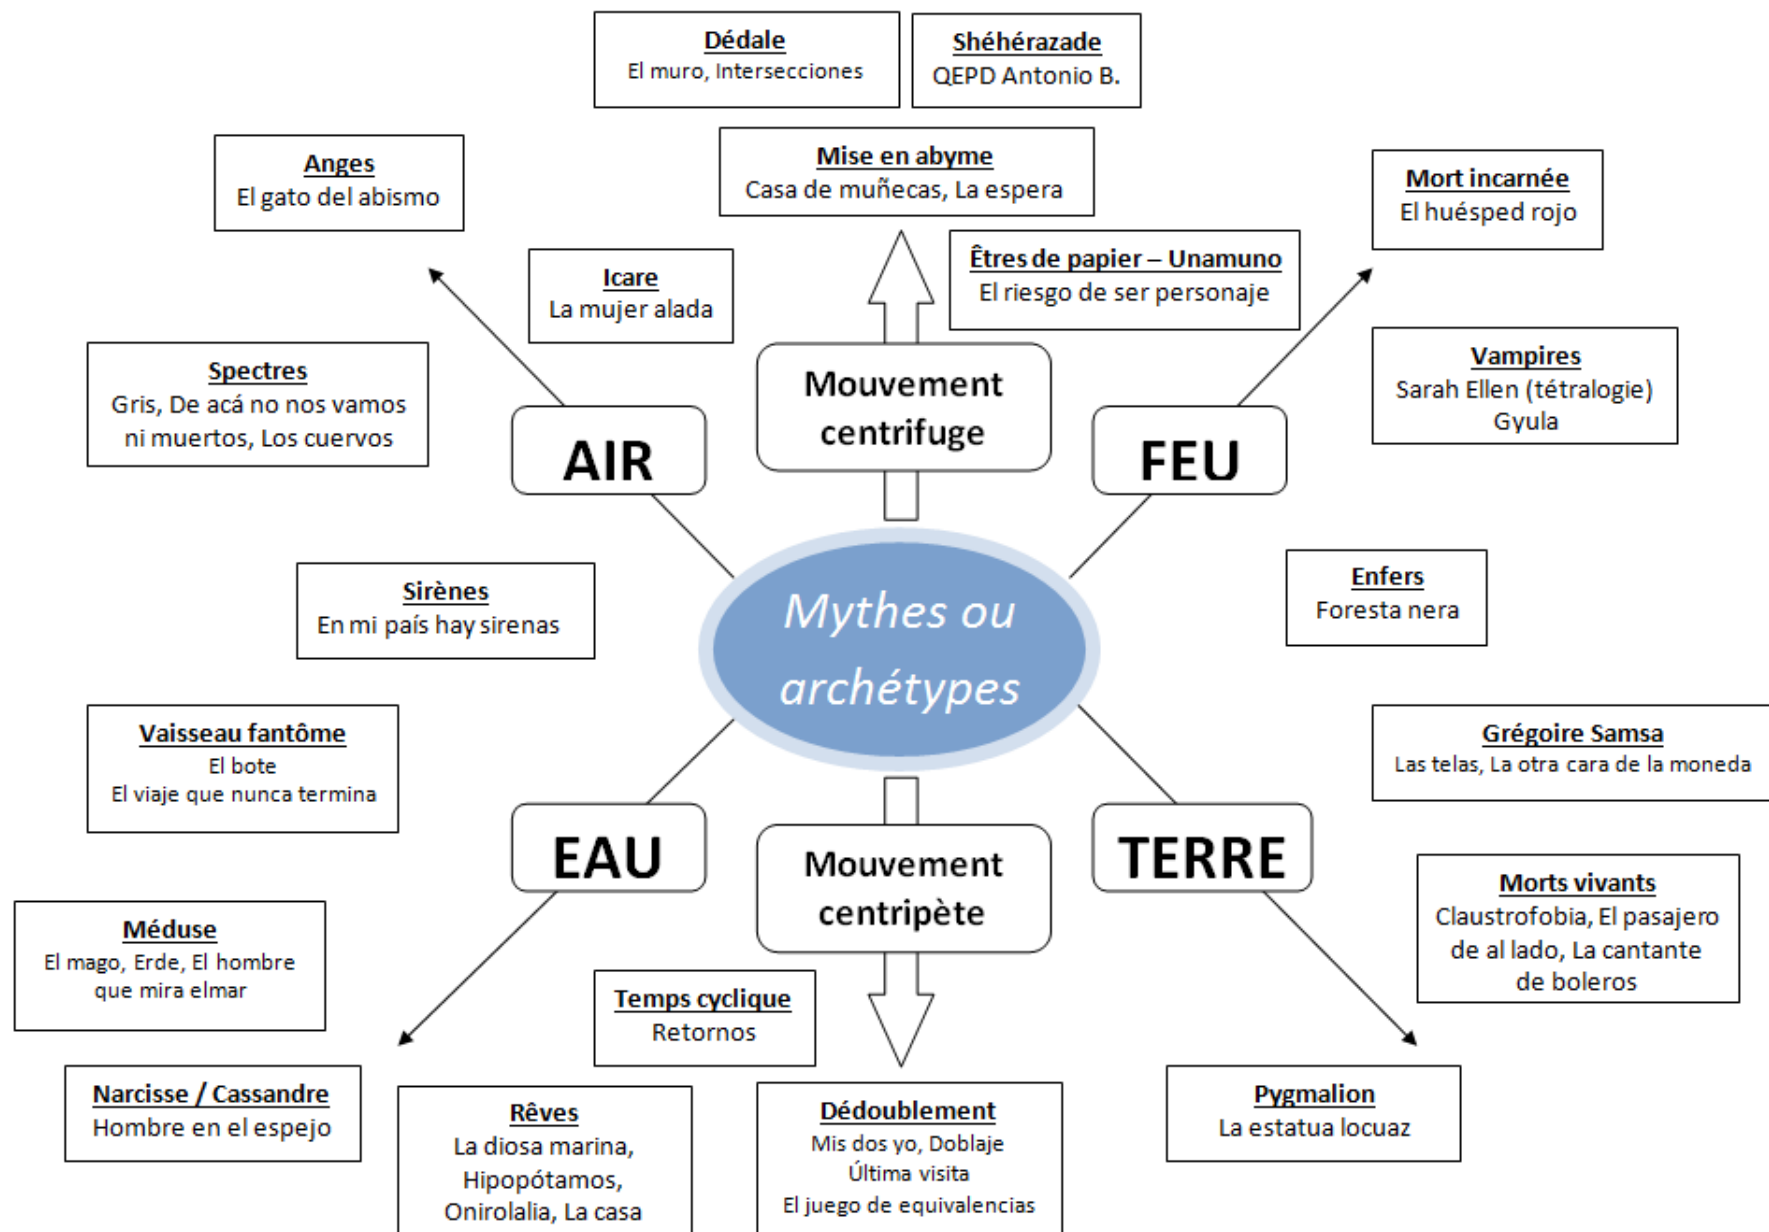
Dédale
El muro, Intersecciones

Shéhérazade
QEPD Antonio B.

Anges
El gato del abismo

Mise en abyme
Casa de muñecas, La espera

Mort incarnée
El huésped rojo

Icare
La mujer alada

Êtres de papier – Unamuno
El riesgo de ser personaje

Spectres
Gris, De acá no nos vamos ni muertos, Los cuervos

Mouvement centrifuge

Vampires
Sarah Ellen (tétralogie)
Gyula

AIR

FEU

Sirènes
En mi país hay sirenas

Mythes ou archétypes

Enfers
Foresta nera

Vaisseau fantôme
El bote
El viaje que nunca termina

Grégoire Samsa
Las telas, La otra cara de la moneda

EAU

Mouvement centripète

TERRE

Méduse
El mago, Erde, El hombre que mira elmar

Morts vivants
Claustrofobia, El pasajero de al lado, La cantante de boleros

Temps cyclique
Retornos

Narcisse / Cassandre
Hombre en el espejo

Rêves
La diosa marina, Hipopótamos, Onirolalia, La casa

Dédoublement
Mis dos yo, Doblaje
Última visita
El juego de equivalencias

Pygmalion
La estatua locuaz